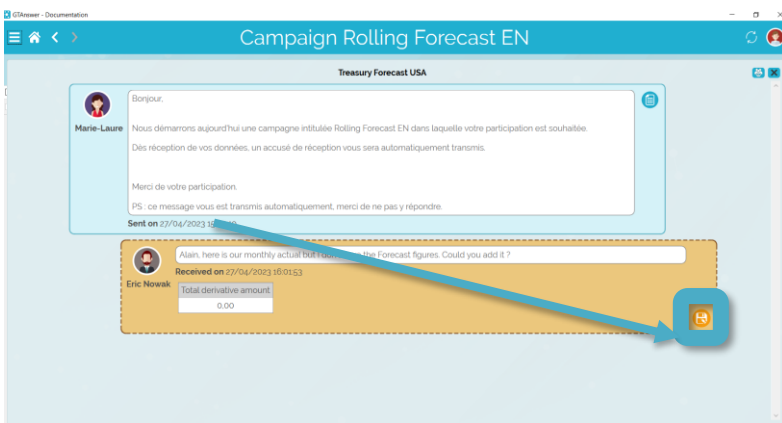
GTAnswer - Documentation

Campaign Rolling Forecast EN

Treasury Forecast USA

Marie-Laure

Bonjour,

Nous démarrons aujourd'hui une campagne intitulée Rolling Forecast EN dans laquelle votre participation est souhaitée.

Dès réception de vos données, un accusé de réception vous sera automatiquement transmis.

Merci de votre participation.

PS : ce message vous est transmis automatiquement, merci de ne pas y répondre.

Sent on 27/04/2023 1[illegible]

Eric Nowak

Alain, here is our monthly actual but I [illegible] the Forecast figures. Could you add it ?

Received on 27/04/2023 16:01:53

| Total derivative amount |
|---|
| 0.00 |